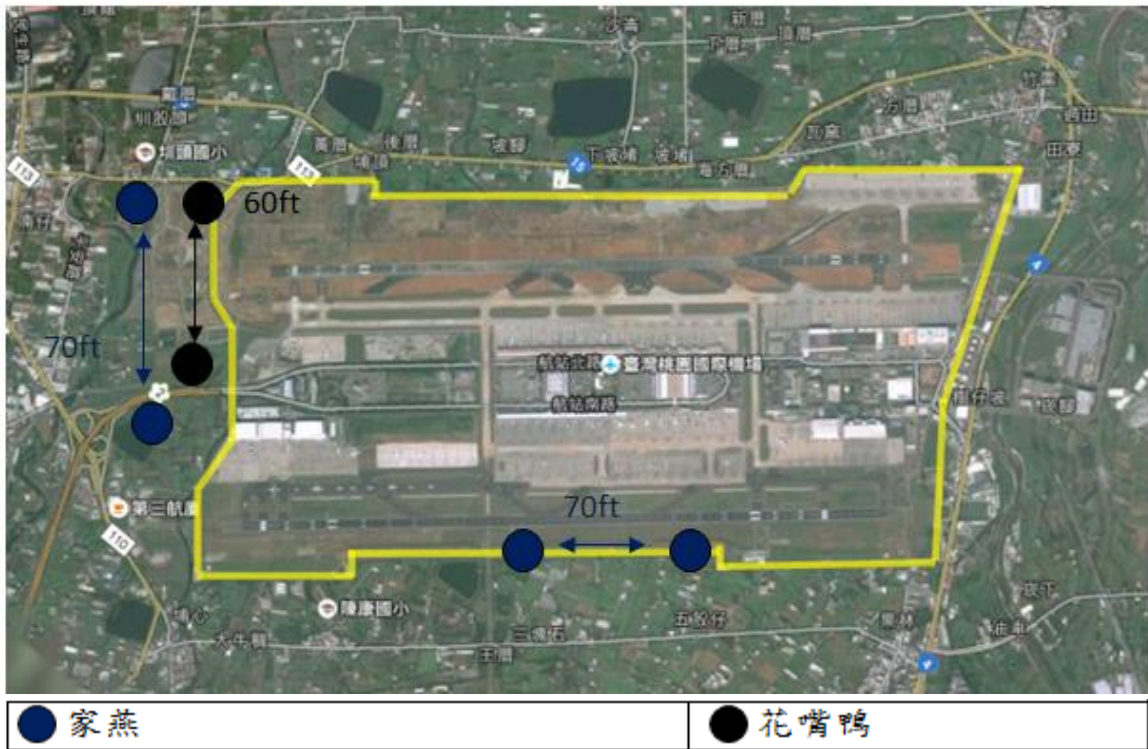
頂厝
沙崙
新厝
頂厝
下厝
圳股頭
埔頂國小
黃厝
後厝
後厝
埔頂
下埔
後庄
竹圍
方厝
瓦窯
溝墘
後湖
海湖
田寮
115
15
115
60ft
70ft
航站北路
臺灣桃園國際機場
航站南路
大坑
後湖
第三航廈
110
70ft
埔心
陳康國小
大牛欄
三塊厝
五塊厝
王厝
埤墘
4
坑下
4
| 家燕 | 花嘴鴨 |
|---|---|